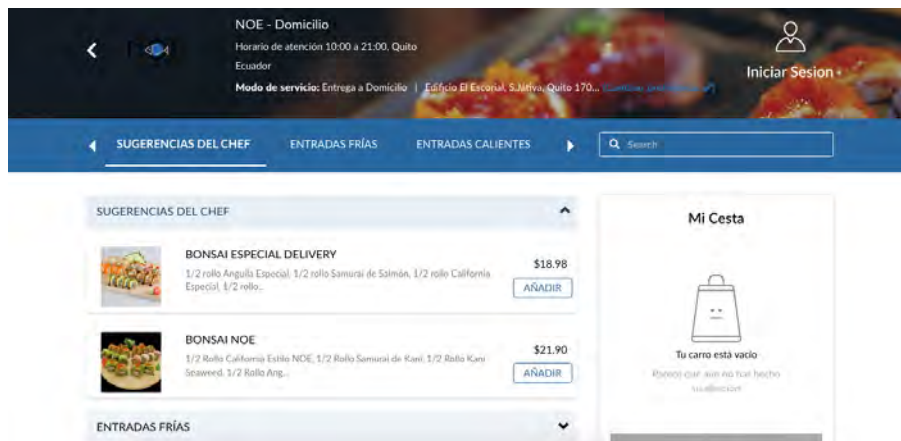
NOE - Domicilio
Horario de atención 10:00 a 21:00, Quito
Ecuador
Modo de servicio: Entrega a Domicilio | Edificio El Escorial, S.Jativa, Quito 170... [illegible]

Iniciar Sesion

SUGERENCIAS DEL CHEF
ENTRADAS FRÍAS
ENTRADAS CALIENTES
Search

SUGERENCIAS DEL CHEF

BONSAI ESPECIAL DELIVERY
1/2 rollo Anguila Especial, 1/2 rollo Samurai de Salmón, 1/2 rollo California Especial, 1/2 rollo...
$18.98
AÑADIR

BONSAI NOE
1/2 Rollo California Estilo NOE, 1/2 Rollo Samurai de Kani, 1/2 Rollo Kani Seaweed, 1/2 Rollo Ang...
$21.90
AÑADIR

ENTRADAS FRÍAS

Mi Cesta

Tu carro está vacio
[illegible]